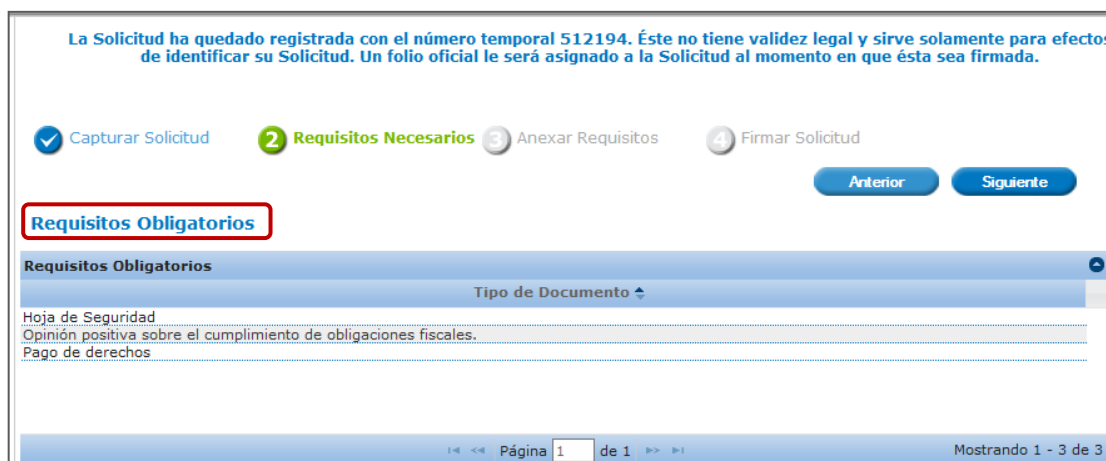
La Solicitud ha quedado registrada con el número temporal 512194. Éste no tiene validez legal y sirve solamente para efectos de identificar su Solicitud. Un folio oficial le será asignado a la Solicitud al momento en que ésta sea firmada.

Capturar Solicitud 2 Requisitos Necesarios 3 Anexar Requisitos 4 Firmar Solicitud

Anterior Siguiente

Requisitos Obligatorios

Requisitos Obligatorios

| Tipo de Documento |
|---|
| Hoja de Seguridad |
| Opinión positiva sobre el cumplimiento de obligaciones fiscales. |
| Pago de derechos |

Página 1 de 1

Mostrando 1 - 3 de 3